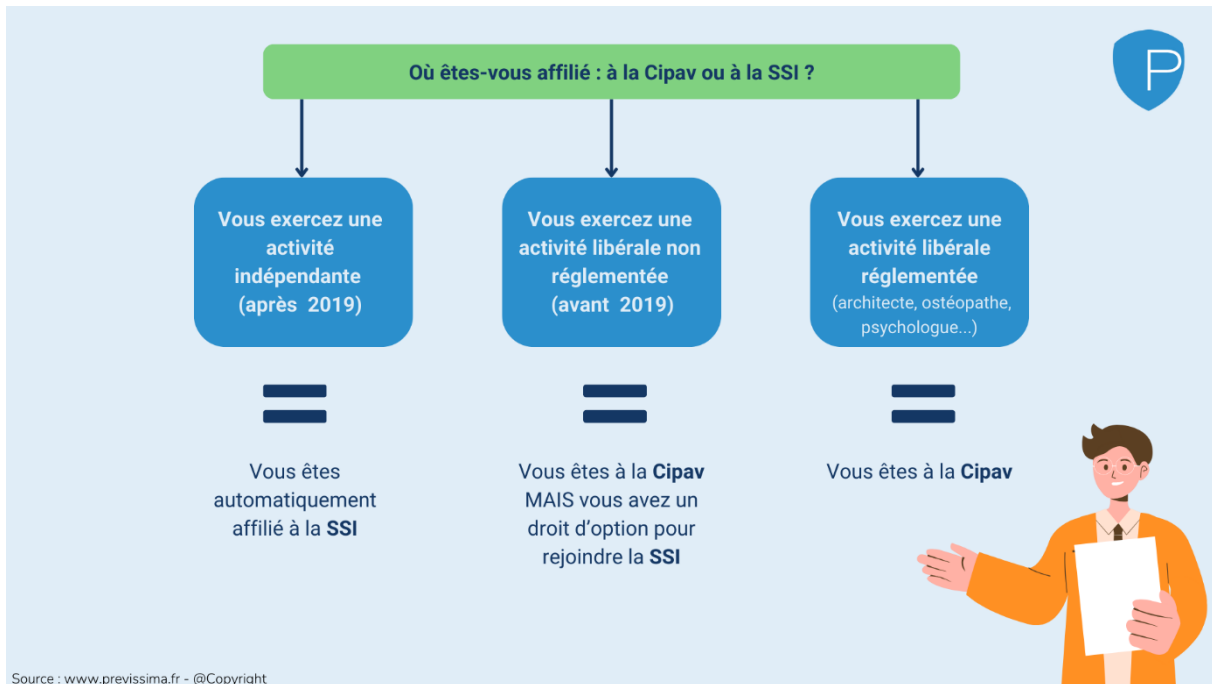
Où êtes-vous affilié : à la Cipav ou à la SSI ?

P

Vous exercez une activité indépendante (après 2019)

=

Vous êtes automatiquement affilié à la SSI

Vous exercez une activité libérale non réglementée (avant 2019)

=

Vous êtes à la Cipav MAIS vous avez un droit d'option pour rejoindre la SSI

Vous exercez une activité libérale réglementée (architecte, ostéopathe, psychologue...)

=

Vous êtes à la Cipav

Source : www.previssima.fr - @Copyright